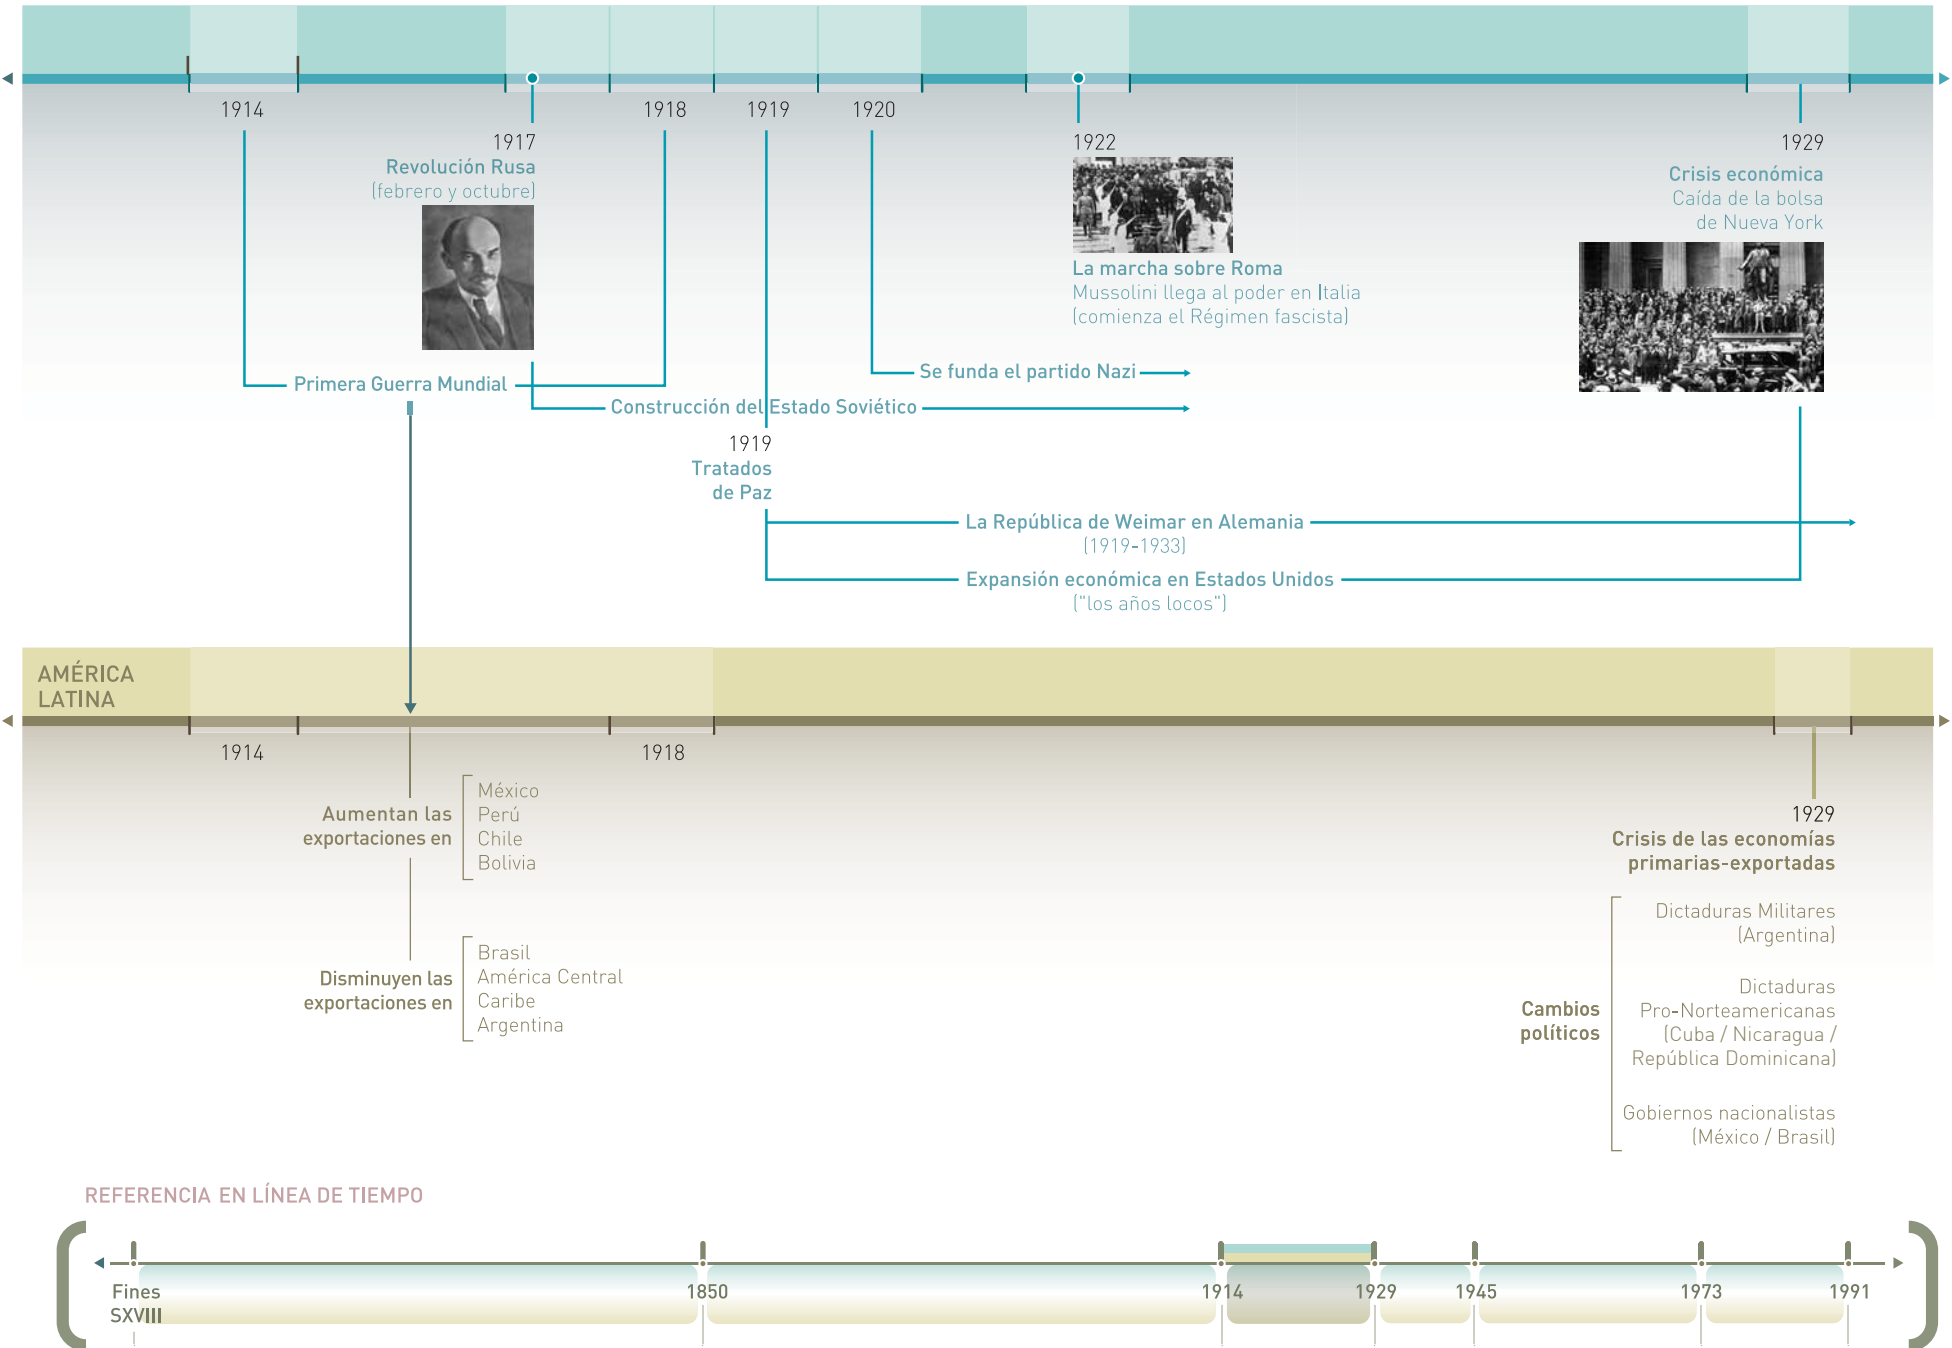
1914

1917
Revolución Rusa
(febrero y octubre)

1918

1919

1920

1922

La marcha sobre Roma
Mussolini llega al poder en Italia
(comienza el Régimen fascista)

1929
Crisis económica
Caída de la bolsa
de Nueva York

Primera Guerra Mundial

Se funda el partido Nazi

Construcción del Estado Soviético

1919
Tratados
de Paz

La República de Weimar en Alemania
(1919-1933)

Expansión económica en Estados Unidos
("los años locos")

AMÉRICA
LATINA

1914

1918

Aumentan las exportaciones en

México
Perú
Chile
Bolivia

Disminuyen las exportaciones en

Brasil
América Central
Caribe
Argentina

1929
Crisis de las economías primarias-exportadas

Cambios políticos

Dictaduras Militares
(Argentina)

Dictaduras
Pro-Norteamericanas
(Cuba / Nicaragua /
República Dominicana)

Gobiernos nacionalistas
(México / Brasil)

REFERENCIA EN LÍNEA DE TIEMPO

Fines SXVIII
1850
1914
1929
1945
1973
1991